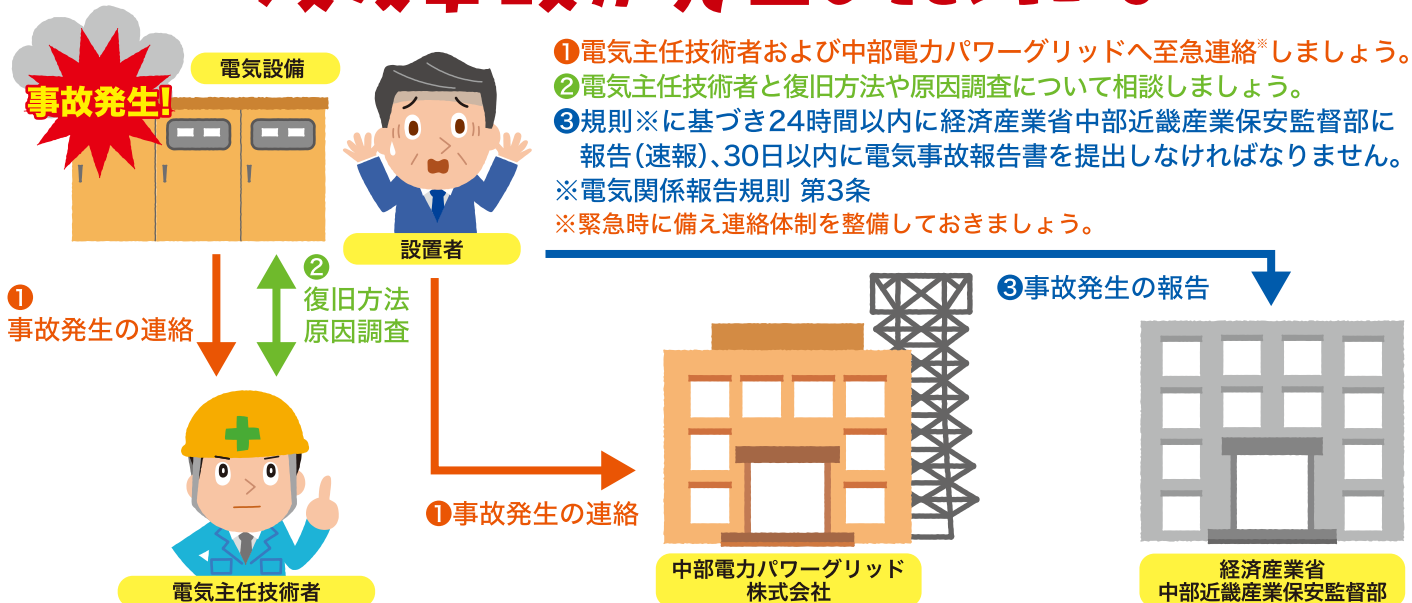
事故発生!

電気設備

設置者

❶電気主任技術者および中部電力パワーグリッドへ至急連絡※しましょう。
❷電気主任技術者と復旧方法や原因調査について相談しましょう。
❸規則※に基づき24時間以内に経済産業省中部近畿産業保安監督部に報告(速報)、30日以内に電気事故報告書を提出しなければなりません。
※電気関係報告規則 第3条
※緊急時に備え連絡体制を整備しておきましょう。

❶
事故発生の連絡

❷
復旧方法
原因調査

❸事故発生の報告

❶事故発生の連絡

電気主任技術者

中部電力パワーグリッド
株式会社

経済産業省
中部近畿産業保安監督部